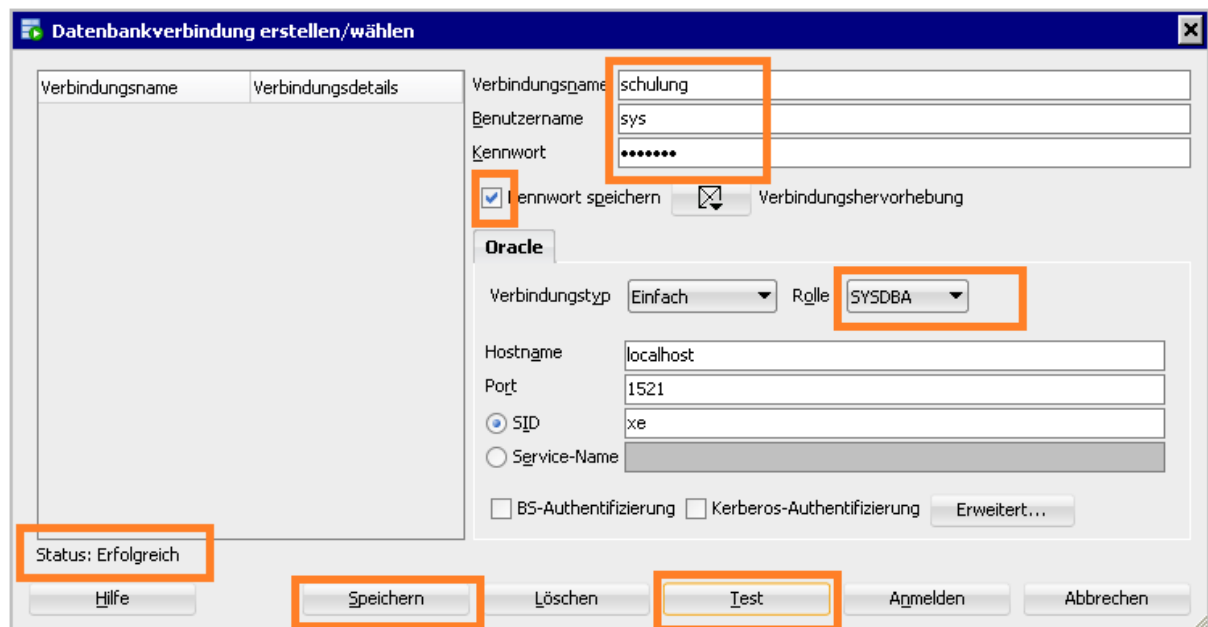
Datenbankverbindung erstellen/wählen

| Verbindungsname | Verbindungsdetails |
|---|---|

Verbindungsname schulung
Benutzername sys
Kennwort •••••••

Kennwort speichern
Verbindungshervorhebung

Oracle

Verbindungstyp Einfach
Rolle SYSDBA

Hostname localhost
Port 1521
SID xe
Service-Name

BS-Authentifizierung
Kerberos-Authentifizierung
Erweitert...

Status: Erfolgreich

Hilfe
Speichern
Löschen
Test
Anmelden
Abbrechen